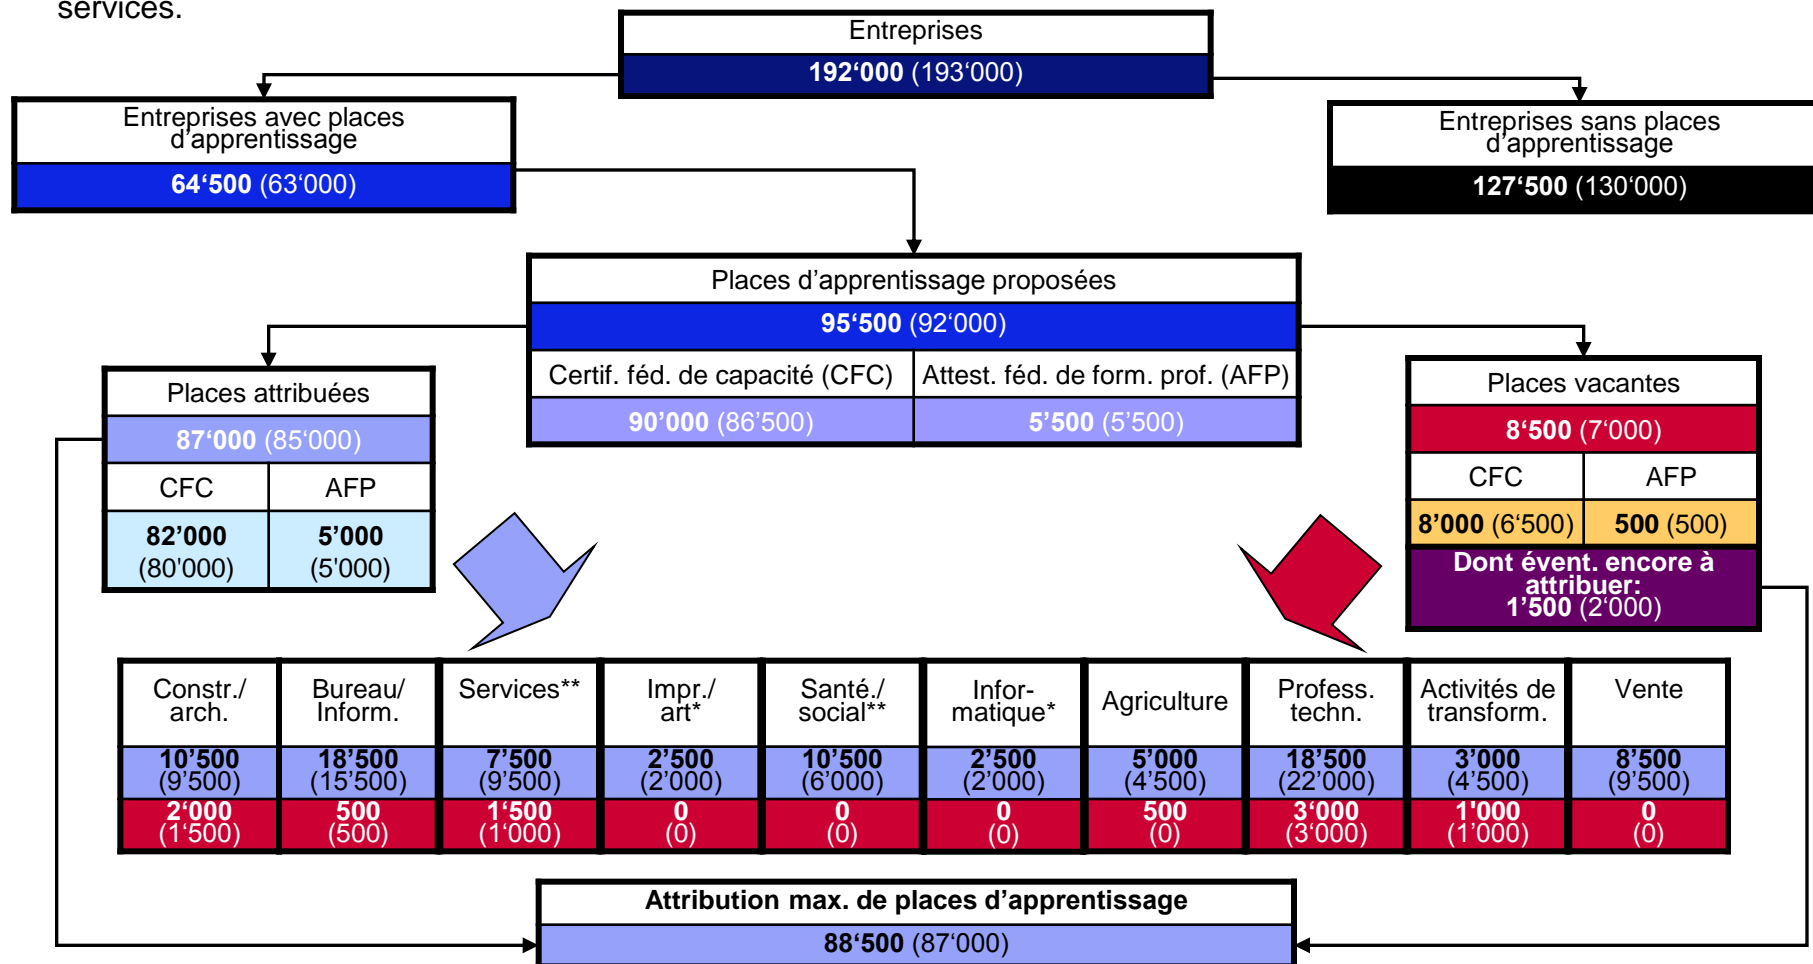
services.

Entreprises
192‘000 (193‘000)

Entreprises avec places d’apprentissage
64‘500 (63‘000)

Entreprises sans places d’apprentissage
127‘500 (130‘000)

Places d’apprentissage proposées
95‘500 (92‘000)

| Certif. féd. de capacité (CFC) | Attest. féd. de form. prof. (AFP) |
|---|---|
| 90’000 (86’500) | 5’500 (5’500) |

Places attribuées
87‘000 (85‘000)

| CFC | AFP |
|---|---|
| 82’000 (80'000) | 5’000 (5'000) |

Places vacantes
8‘500 (7‘000)

| CFC | AFP |
|---|---|
| 8’000 (6‘500) | 500 (500) |

Dont évent. encore à attribuer: 1’500 (2‘000)

| Constr./ arch. | Bureau/ Inform. | Services** | Impr./ art* | Santé./ social** | Infor-matique* | Agriculture | Profess. techn. | Activités de transform. | Vente |
|---|---|---|---|---|---|---|---|---|---|
| 10’500 (9’500) | 18’500 (15’500) | 7’500 (9’500) | 2’500 (2’000) | 10’500 (6’000) | 2’500 (2’000) | 5’000 (4’500) | 18’500 (22’000) | 3’000 (4’500) | 8’500 (9’500) |
| 2‘000 (1‘500) | 500 (500) | 1‘500 (1‘000) | 0 (0) | 0 (0) | 0 (0) | 500 (0) | 3‘000 (3‘000) | 1'000 (1‘000) | 0 (0) |

Attribution max. de places d’apprentissage
88‘500 (87‘000)